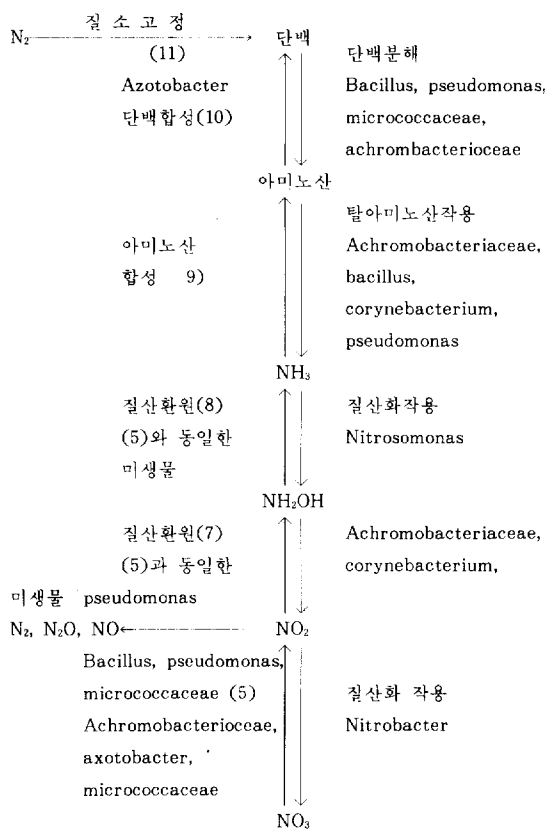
$N_2$ 질 소 고 정 (11) 단백

Azotobacter
단백합성(10)

단백분해
Bacillus, pseudomonas, micrococcaceae, achrombacterioceae

아미노산

아미노산
합성 9)

탈아미노산작용
Achromobacteriaceae, bacillus, corynebacterium, pseudomonas

$NH_3$

질산환원(8)
(5)와 동일한
미생물

질산화작용
Nitrosomonas

$NH_2OH$

질산환원(7)
(5)과 동일한
미생물 pseudomonas

Achromobacteriaceae, corynebacterium,

$N_2$, $N_2O$, NO ← $NO_2$

Bacillus, pseudomonas, micrococcaceae (5)
Achromobacteriocceae, axotobacter,
micrococcaceae

질산화 작용
Nitrobacter

$NO_3$